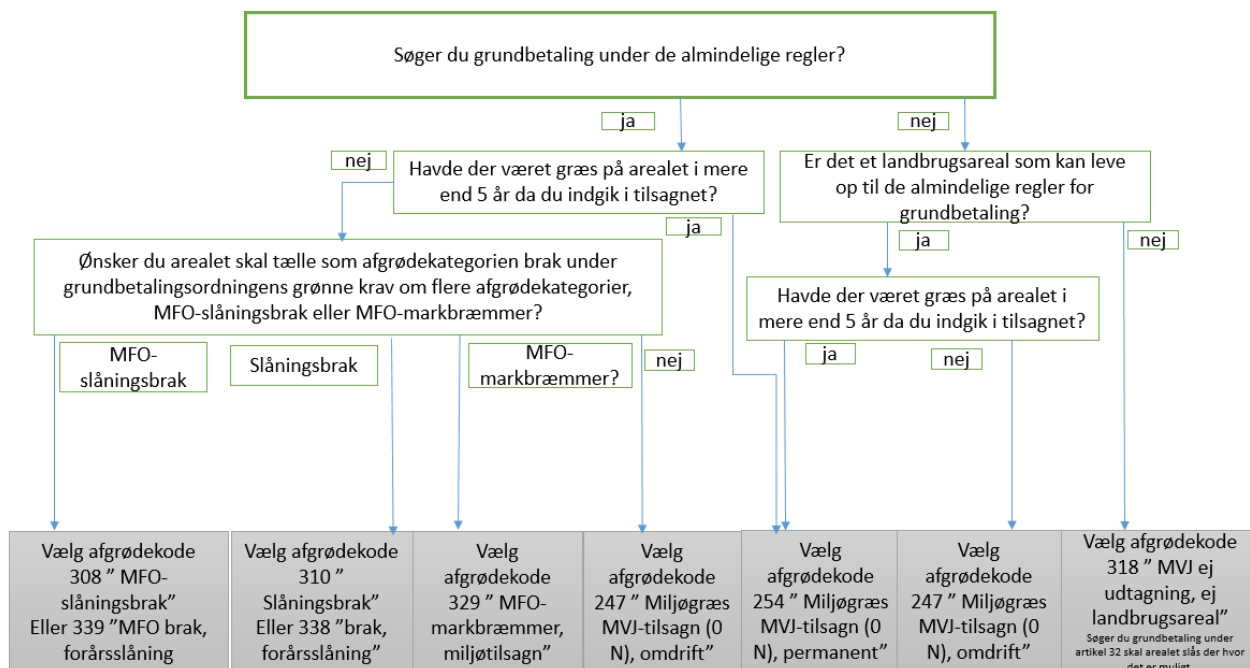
Søger du grundbetaling under de almindelige regler?

ja

nej

nej

Havde der været græs på arealet i mere end 5 år da du indgik i tilsagnet?

Er det et landbrugsareal som kan leve op til de almindelige regler for grundbetaling?

ja

ja

nej

Ønsker du arealet skal tælle som afgrødekategorien brak under grundbetalingsordningens grønne krav om flere afgrødekategorier, MFO-slåningsbrak eller MFO-markbræmmer?

Havde der været græs på arealet i mere end 5 år da du indgik i tilsagnet?

MFO-slåningsbrak

Slåningsbrak

MFO-markbræmmer?

nej

ja

nej

Vælg afgrødekode 308 " MFO-slåningsbrak" Eller 339 "MFO brak, forårsslåning

Vælg afgrødekode 310 " Slåningsbrak" Eller 338 "brak, forårsslåning"

Vælg afgrødekode 329 " MFO-markbræmmer, miljøtilsagn"

Vælg afgrødekode 247 " Miljøgræs MVJ-tilsagn (0 N), omdrift"

Vælg afgrødekode 254 " Miljøgræs MVJ-tilsagn (0 N), permanent"

Vælg afgrødekode 247 " Miljøgræs MVJ-tilsagn (0 N), omdrift"

Vælg afgrødekode 318 " MVJ ej udtagning, ej landbrugsareal"
Søger du grundbetaling under artikel 32 skal arealet slås der hvor det er muligt